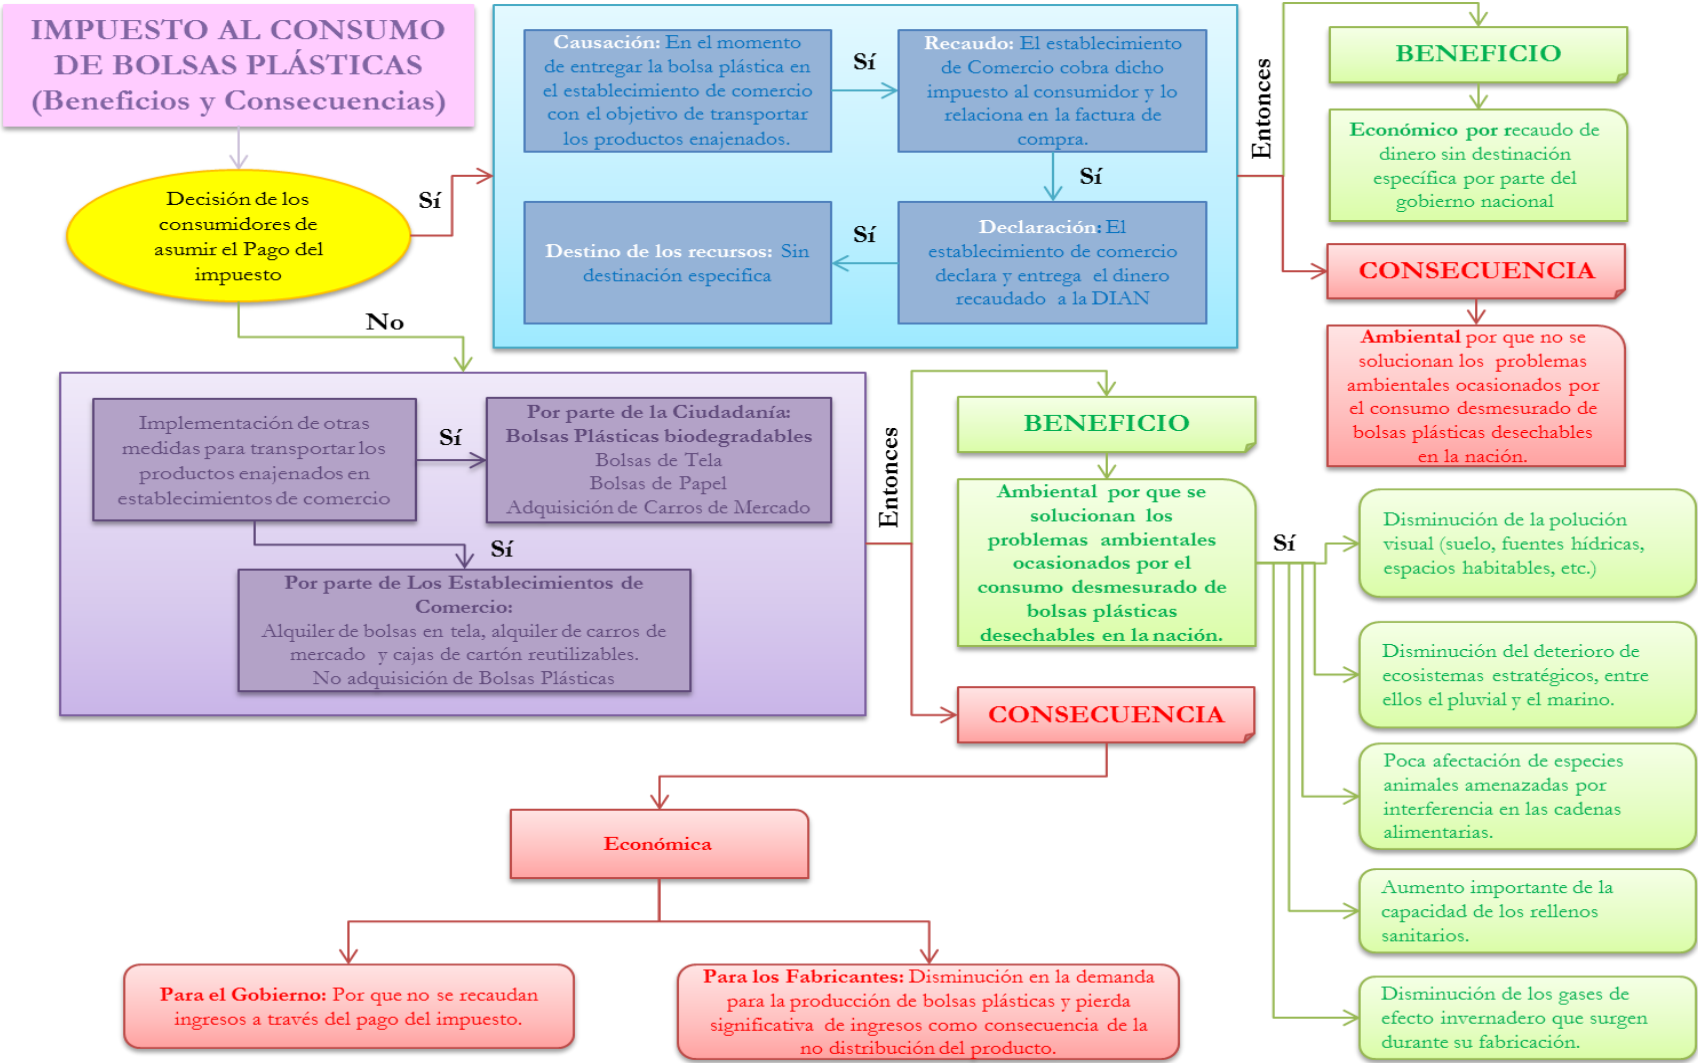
IMPUESTO AL CONSUMO DE BOLSAS PLÁSTICAS (Beneficios y Consecuencias)

Decisión de los consumidores de asumir el Pago del impuesto

Sí

Causación: En el momento de entregar la bolsa plástica en el establecimiento de comercio con el objetivo de transportar los productos enajenados.

Sí

Recaudo: El establecimiento de Comercio cobra dicho impuesto al consumidor y lo relaciona en la factura de compra.

Sí

Declaración: El establecimiento de comercio declara y entrega el dinero recaudado a la DIAN

Sí

Destino de los recursos: Sin destinación especifica

Entonces

BENEFICIO

Económico por recaudo de dinero sin destinación específica por parte del gobierno nacional

CONSECUENCIA

Ambiental por que no se solucionan los problemas ambientales ocasionados por el consumo desmesurado de bolsas plásticas desechables en la nación.

No

Implementación de otras medidas para transportar los productos enajenados en establecimientos de comercio

Sí

Por parte de la Ciudadanía: Bolsas Plásticas biodegradables
Bolsas de Tela
Bolsas de Papel
Adquisición de Carros de Mercado

Sí

Por parte de Los Establecimientos de Comercio:
Alquiler de bolsas en tela, alquiler de carros de mercado y cajas de cartón reutilizables.
No adquisición de Bolsas Plásticas

Entonces

BENEFICIO

Ambiental por que se solucionan los problemas ambientales ocasionados por el consumo desmesurado de bolsas plásticas desechables en la nación.

Sí

Disminución de la polución visual (suelo, fuentes hídricas, espacios habitables, etc.)

Disminución del deterioro de ecosistemas estratégicos, entre ellos el pluvial y el marino.

Poca afectación de especies animales amenazadas por interferencia en las cadenas alimentarias.

Aumento importante de la capacidad de los rellenos sanitarios.

Disminución de los gases de efecto invernadero que surgen durante su fabricación.

CONSECUENCIA

Económica

Para el Gobierno: Por que no se recaudan ingresos a través del pago del impuesto.

Para los Fabricantes: Disminución en la demanda para la producción de bolsas plásticas y pierda significativa de ingresos como consecuencia de la no distribución del producto.